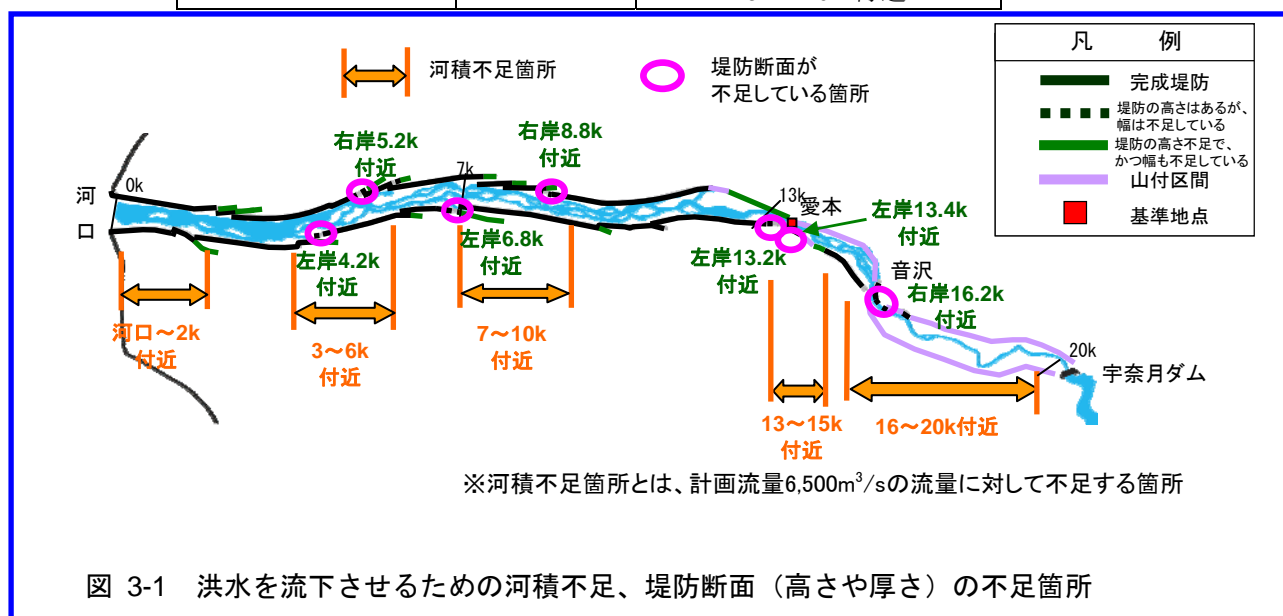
河積不足箇所

堤防断面が不足している箇所

| 凡　例 |
|---|
| 完成堤防 |
| 堤防の高さはあるが、幅は不足している |
| 堤防の高さ不足で、かつ幅も不足している |
| 山付区間 |
| 基準地点 |

河口

0k

右岸5.2k付近

7k

右岸8.8k付近

13k

愛本

左岸13.4k付近

左岸4.2k付近

左岸6.8k付近

左岸13.2k付近

音沢

右岸16.2k付近

20k

宇奈月ダム

河口～2k付近

3～6k付近

7～10k付近

13～15k付近

16～20k付近

※河積不足箇所とは、計画流量6,500m$^3$/sの流量に対して不足する箇所

図 3-1　洪水を流下させるための河積不足、堤防断面（高さや厚さ）の不足箇所